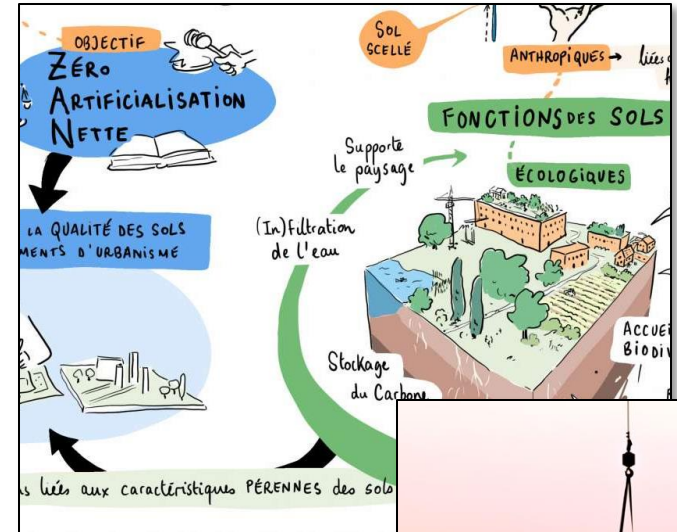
OBJECTIF
ZÉRO
ARTIFICIALISATION
NETTE

SOL
SCELLÉ

ANTHROPIQUES → liés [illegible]

FONCTIONS DES SOLS

Supporte
le paysage

ÉCOLOGIQUES

LA QUALITÉ DES SOLS
MENTS D'URBANISME

(In)Filtration
de l'eau

ACCUEI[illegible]
BIODIV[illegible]

Stockage
du Carbone

s liés aux caractéristiques PÉRENNES des sols